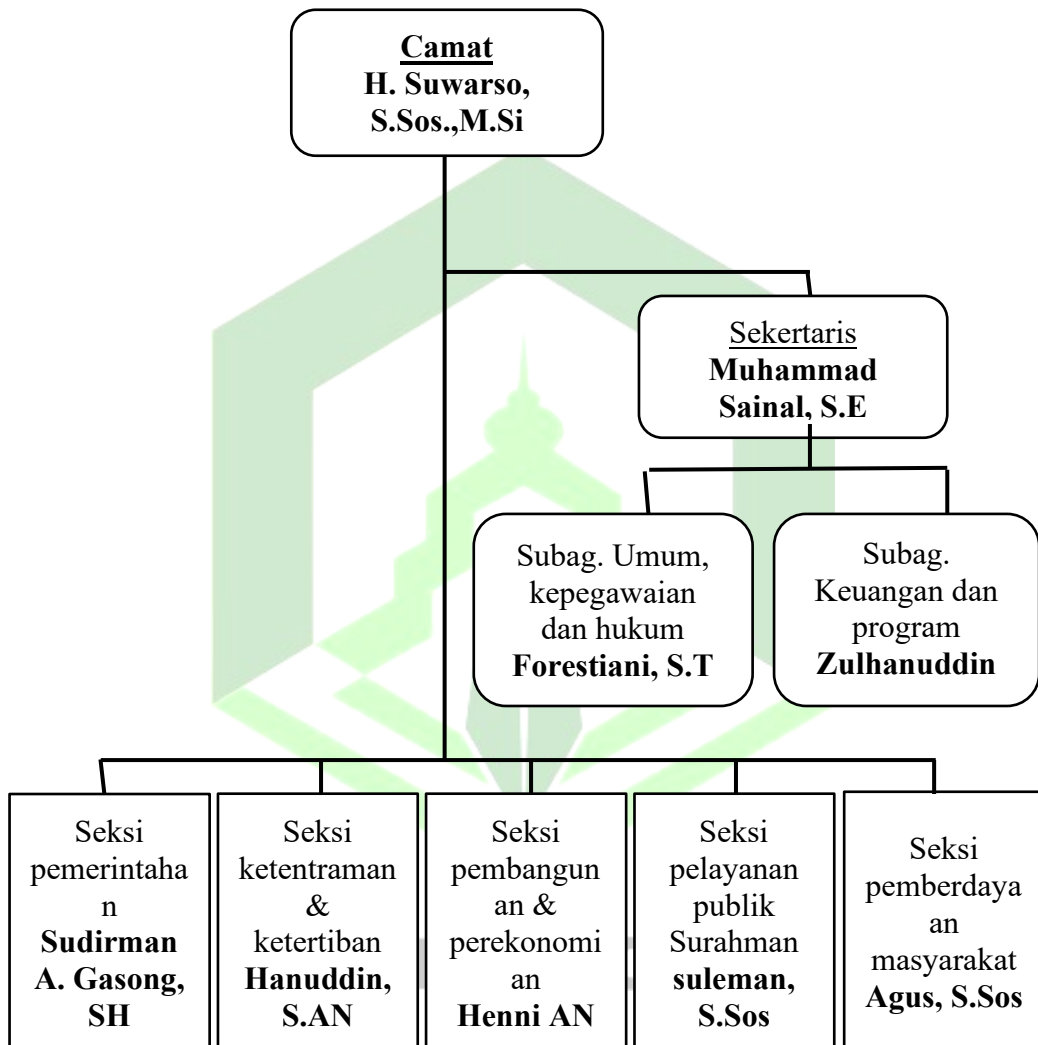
Camat
H. Suwarso, S.Sos.,M.Si

Sekertaris
Muhammad Sainal, S.E

Subag. Umum, kepegawaian dan hukum
Forestiani, S.T

Subag. Keuangan dan program
Zulhanuddin

Seksi pemerintahan
Sudirman A. Gasong, SH

Seksi ketentraman & ketertiban
Hanuddin, S.AN

Seksi pembangunan & perekonomian
Henni AN

Seksi pelayanan publik Surahman
suleman, S.Sos

Seksi pemberdayaan masyarakat
Agus, S.Sos